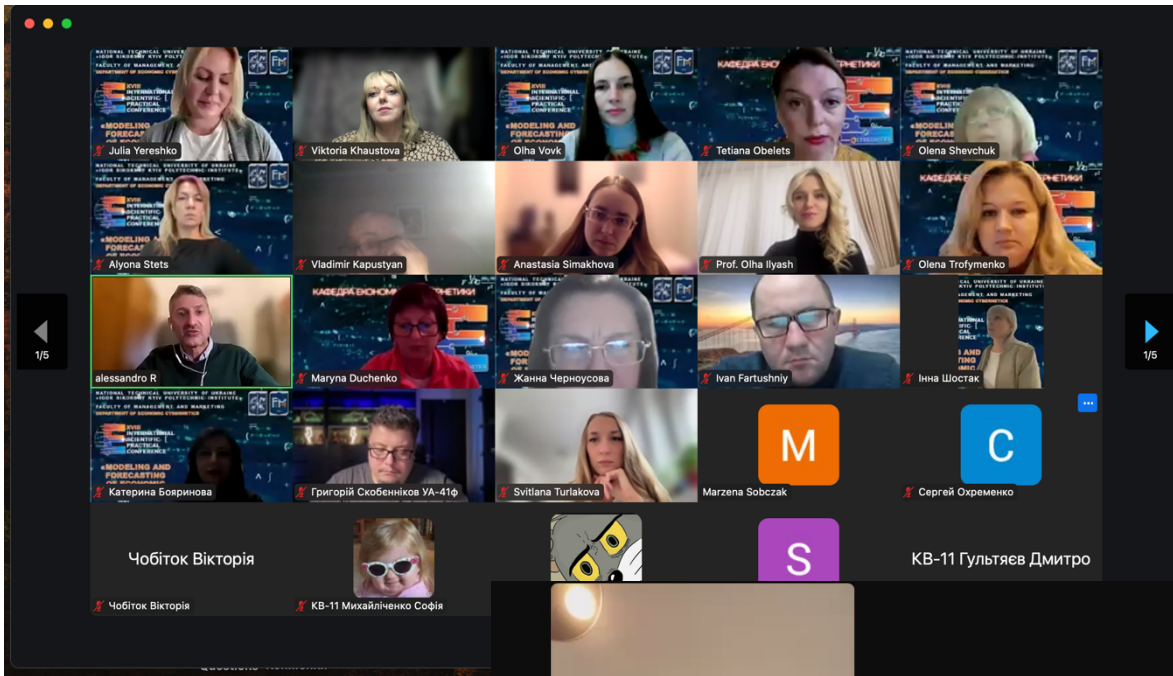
NATIONAL TECHNICAL UNIVERSITY OF UKRAINE «IGOR SIKORSKY KYIV POLYTECHNIC INSTITUTE»
FACULTY OF MANAGEMENT AND MARKETING
DEPARTMENT OF ECONOMIC CYBERNETICS
XVIII INTERNATIONAL SCIENTIFIC-PRACTICAL CONFERENCE
«MODELING AND FORECASTING OF

Julia Yereshko
Viktoria Khaustova
Olha Vovk
КАФЕДРА ЕКОНОМ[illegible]ЕТИКИ
Tetiana Obelets
Olena Shevchuk
Alyona Stets
Vladimir Kapustyan
Anastasia Simakhova
Prof. Olha Ilyash
Olena Trofymenko
1/5
alessandro R
Maryna Duchenko
Жанна Черноусова
Ivan Fartushniy
Інна Шостак
1/5
Катерина Бояринова
Григорій Скобенніков УА-41ф
Svitlana Turlakova
M
Marzena Sobczak
C
Сергей Охременко
Чобіток Вікторія
Чобіток Вікторія
КВ-11 Михайліченко Софія
S
КВ-11 Гультяєв Дмитро